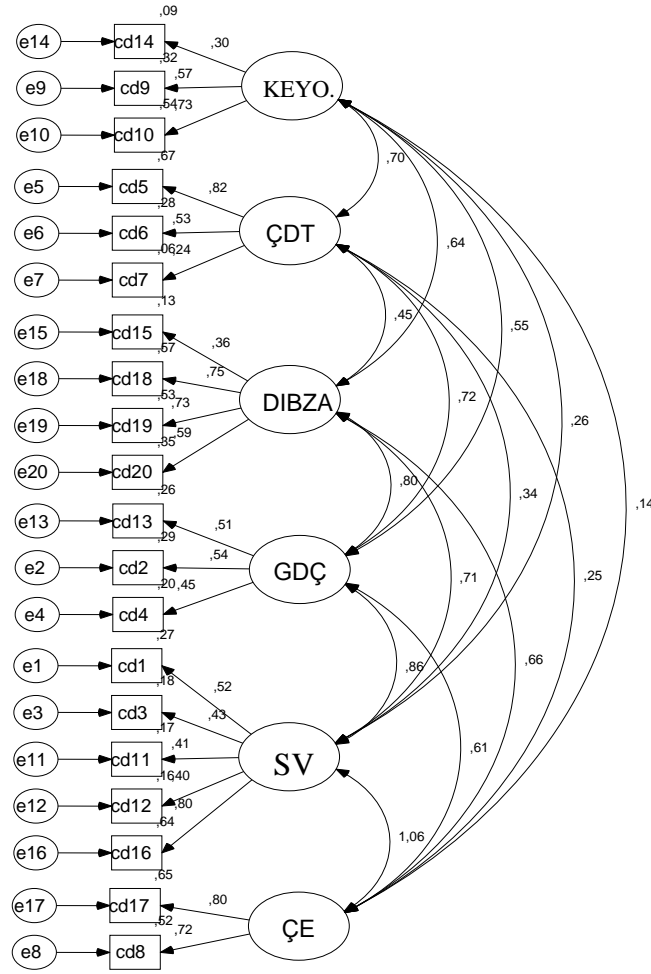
,09
e14
cd14
,30
,82
e9
cd9
,57
KEYO.
,54
,73
e10
cd10
,67
,70
e5
cd5
,82
,28
e6
cd6
,53
ÇDT
,06
,24
,64
e7
cd7
,13
e15
cd15
,36
,45
,57
,55
e18
cd18
,75
,53
,73
DIBZA
,72
e19
cd19
,59
,26
,85
e20
cd20
,26
,80
,34
,14
e13
cd13
,51
,29
e2
cd2
,54
GDÇ
,20
,45
,71
,25
e4
cd4
,27
e1
cd1
,52
,86
,66
,18
e3
cd3
,43
,17
,41
e11
cd11
SV
,16
,40
e12
cd12
,80
,61
,64
e16
cd16
1,06
,65
e17
cd17
,80
,52
,72
ÇE
e8
cd8